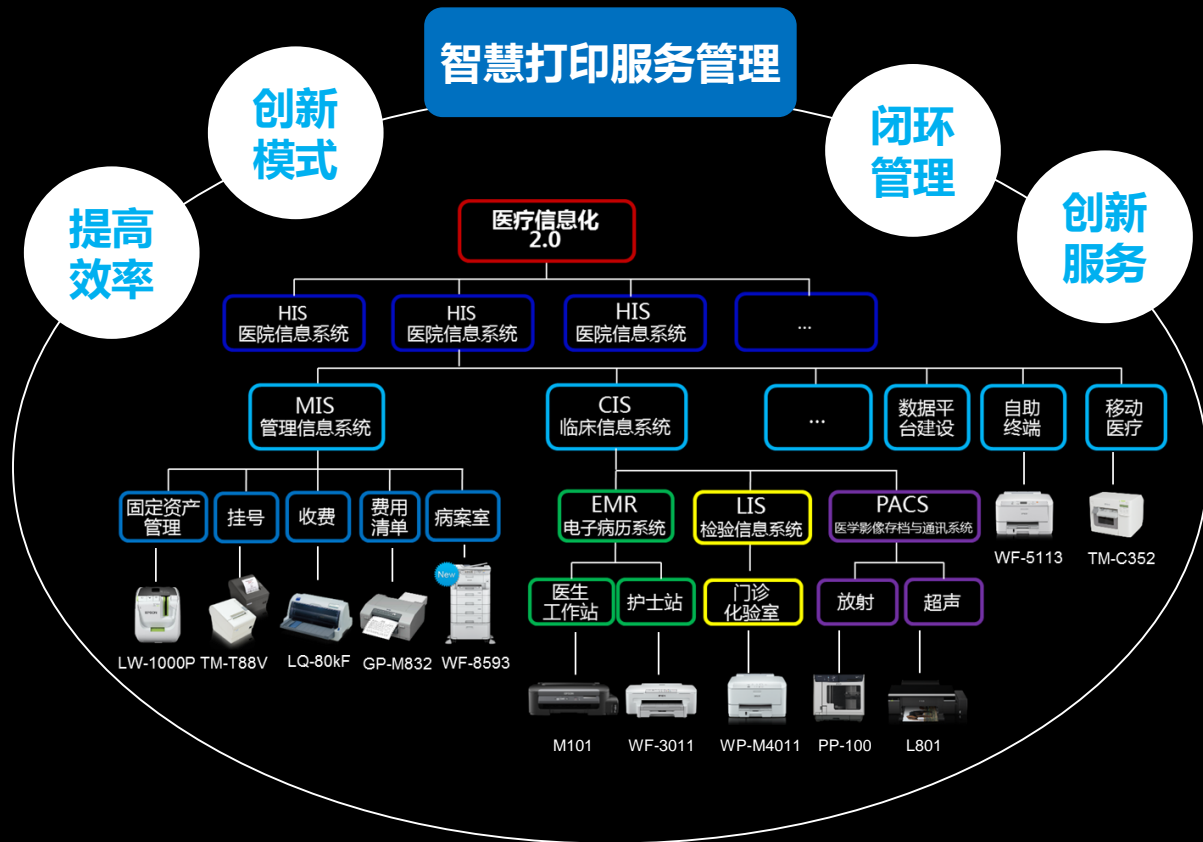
智慧打印服务管理

创新模式

提高效率

闭环管理

创新服务

医疗信息化 2.0

HIS 医院信息系统

HIS 医院信息系统

HIS 医院信息系统

...

MIS 管理信息系统

CIS 临床信息系统

...

数据平台建设

自助终端

移动医疗

固定资产管理

挂号

收费

费用清单

病案室

EMR 电子病历系统

LIS 检验信息系统

PACS 医学影像存档与通讯系统

WF-5113

TM-C352

New

医生工作站

护士站

门诊化验室

放射

超声

LW-1000P

TM-T88V

LQ-80kF

GP-M832

WF-8593

M101

WF-3011

WP-M4011

PP-100

L801